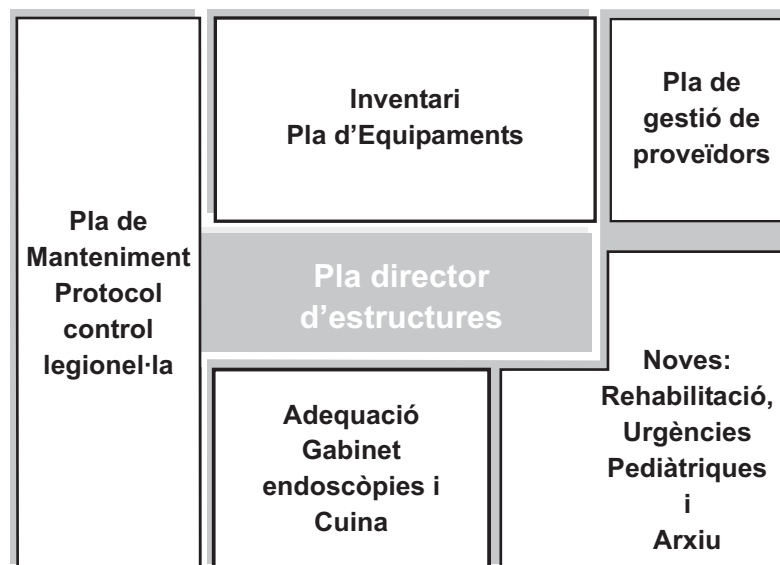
Inventari
Pla d'Equipaments

Pla de
gestió de
proveïdors

Pla de
Manteniment
Protocol
control
legionel·la

Pla director
d'estructures

Adequació
Gabinet
endoscòpies i
Cuina

Noves:
Rehabilitació,
Urgències
Pediàtriques
i
Arxiu